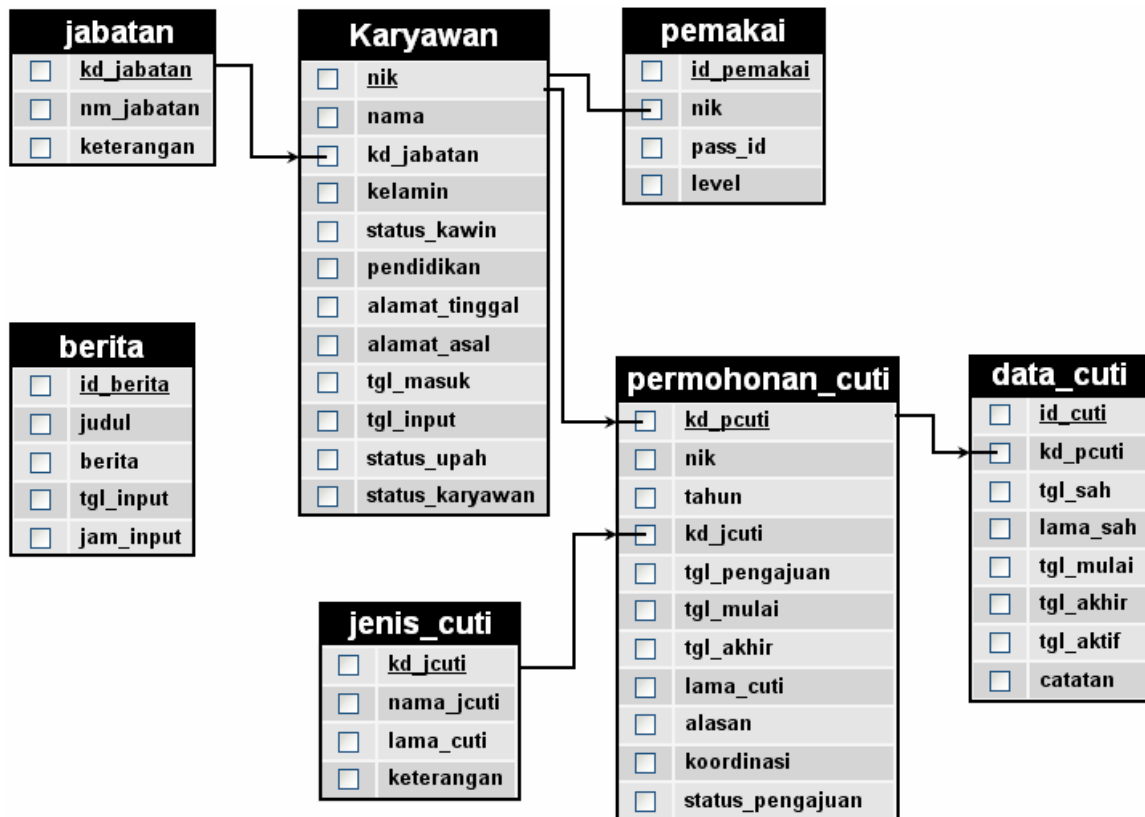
jabatan
kd_jabatan
nm_jabatan
keterangan

Karyawan
nik
nama
kd_jabatan
kelamin
status_kawin
pendidikan
alamat_tinggal
alamat_asal
tgl_masuk
tgl_input
status_upah
status_karyawan

pemakai
id_pemakai
nik
pass_id
level

berita
id_berita
judul
berita
tgl_input
jam_input

permohonan_cuti
kd_pcuti
nik
tahun
kd_jcuti
tgl_pengajuan
tgl_mulai
tgl_akhir
lama_cuti
alasan
koordinasi
status_pengajuan

data_cuti
id_cuti
kd_pcuti
tgl_sah
lama_sah
tgl_mulai
tgl_akhir
tgl_aktif
catatan

jenis_cuti
kd_jcuti
nama_jcuti
lama_cuti
keterangan